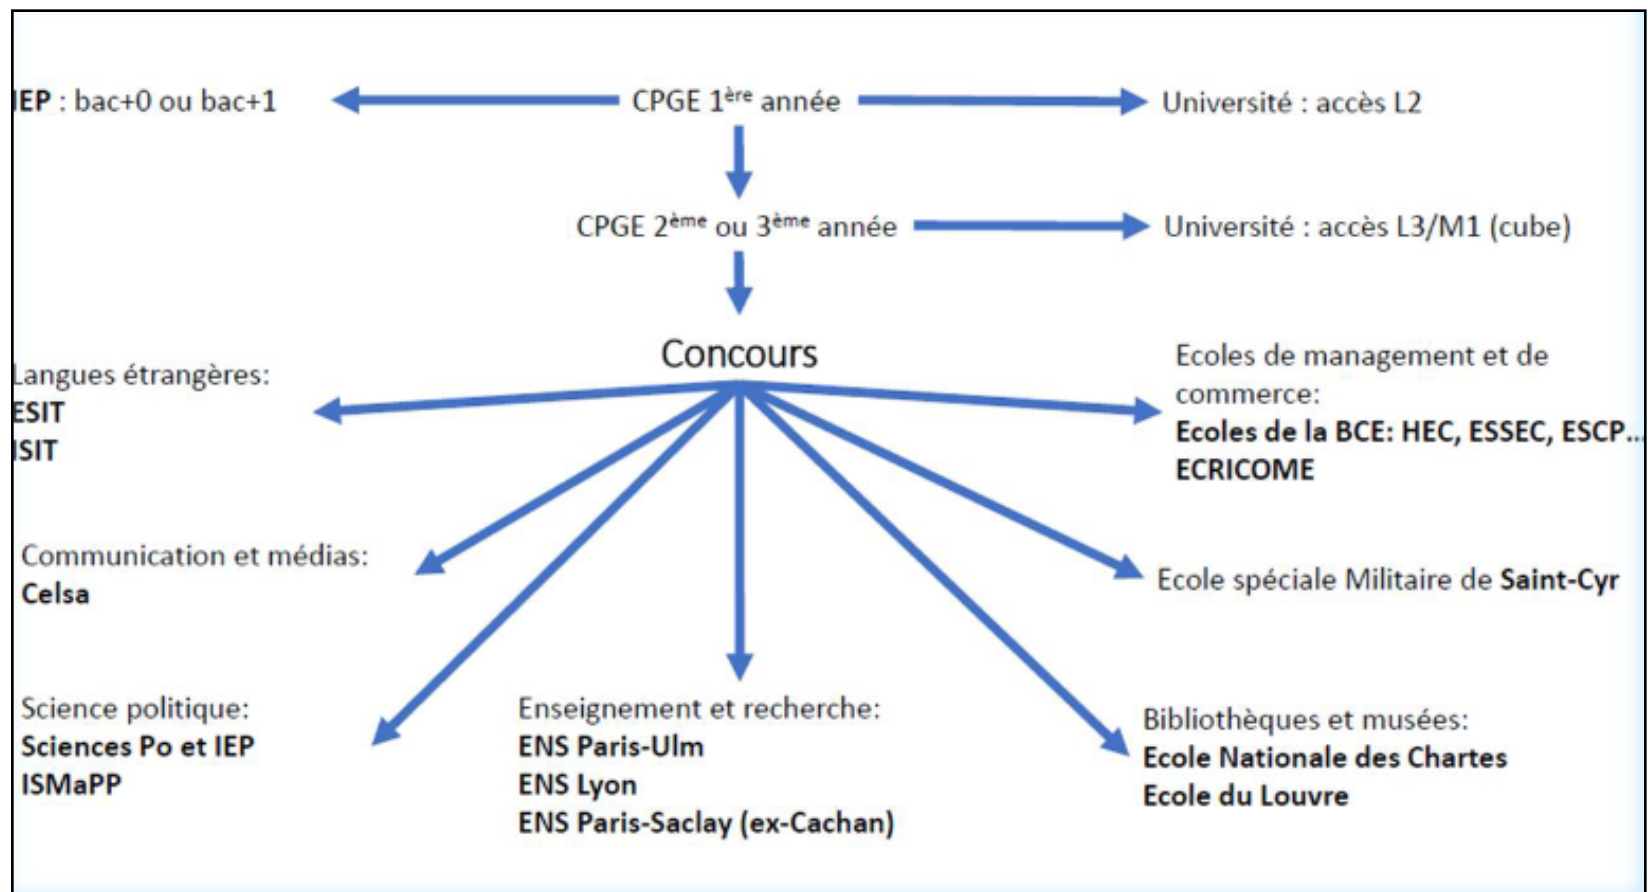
IEP : bac+0 ou bac+1

CPGE 1$^{ère}$ année

Université : accès L2

CPGE 2$^{ème}$ ou 3$^{ème}$ année

Université : accès L3/M1 (cube)

Concours

Langues étrangères:
ESIT
ISIT

Ecoles de management et de commerce:
Ecoles de la BCE: HEC, ESSEC, ESCP...
ECRICOME

Communication et médias:
Celsa

Ecole spéciale Militaire de Saint-Cyr

Science politique:
Sciences Po et IEP
ISMaPP

Enseignement et recherche:
ENS Paris-Ulm
ENS Lyon
ENS Paris-Saclay (ex-Cachan)

Bibliothèques et musées:
Ecole Nationale des Chartes
Ecole du Louvre